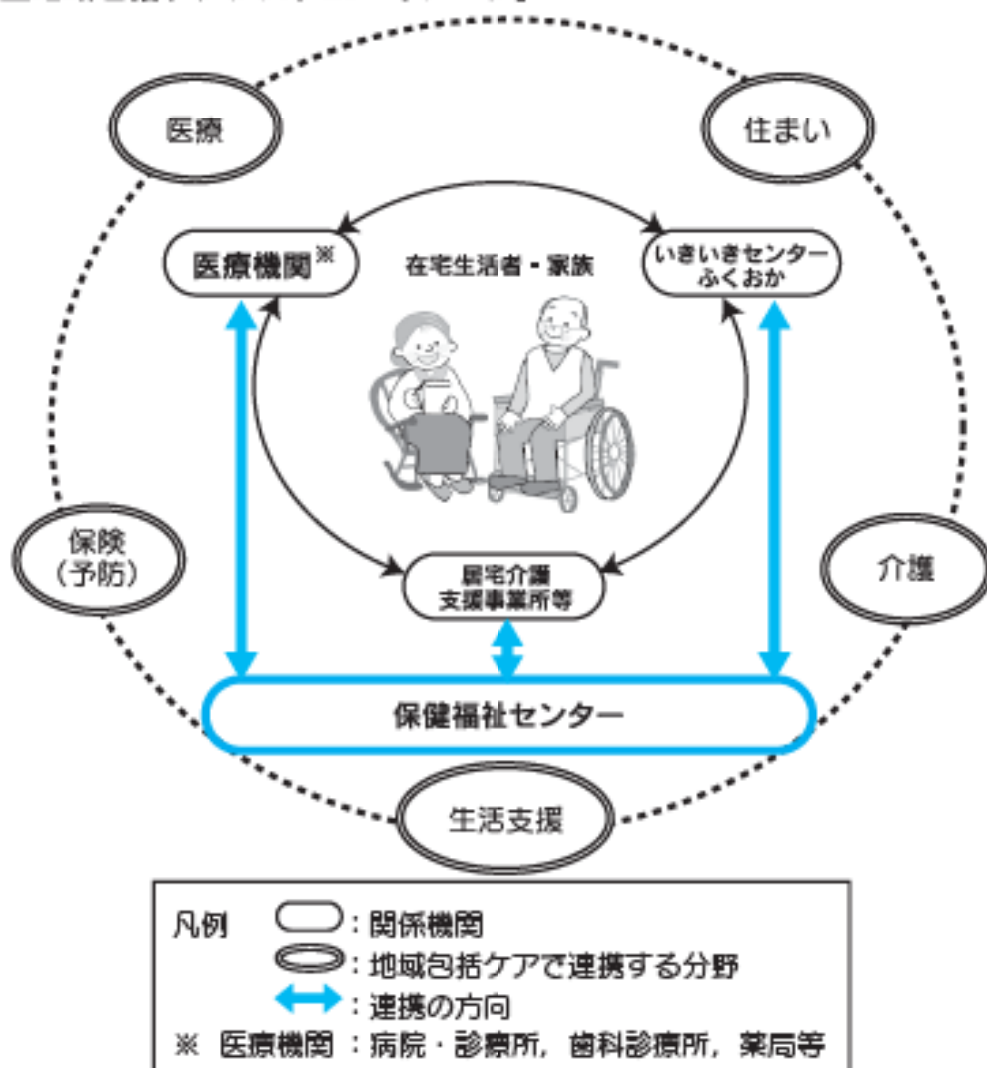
医療

住まい

医療機関※

在宅生活者・家族

いきいきセンターふくおか

保険（予防）

介護

居宅介護支援事業所等

保健福祉センター

生活支援

凡例 ：関係機関
：地域包括ケアで連携する分野
：連携の方向
※ 医療機関 ：病院・診療所，歯科診療所，薬局等